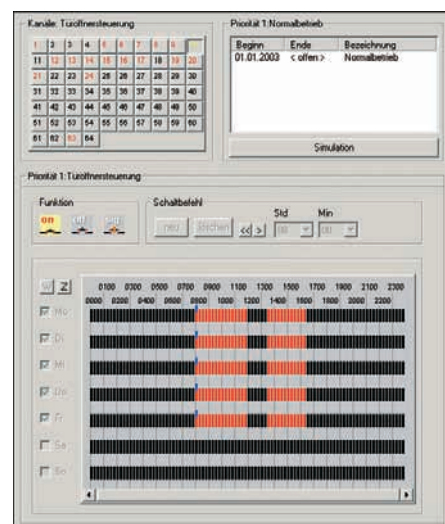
Kanäle: Türöffnersteuerung

| 1 | 2 | 3 | 4 | 5 | 6 | 7 | 8 | 9 | |
|---|---|---|---|---|---|---|---|---|---|
| 11 | 12 | 13 | 14 | 15 | 16 | 17 | 18 | 19 | 20 |
| 21 | 22 | 23 | 24 | 25 | 26 | 27 | 28 | 29 | 30 |
| 31 | 32 | 33 | 34 | 35 | 36 | 37 | 38 | 39 | 40 |
| 41 | 42 | 43 | 44 | 45 | 46 | 47 | 48 | 49 | 50 |
| 51 | 52 | 53 | 54 | 55 | 56 | 57 | 58 | 59 | 60 |
| 61 | 62 | 63 | 64 | | | | | | |

Priorität 1:Normalbetrieb

| Beginn | Ende | Bezeichnung |
|---|---|---|
| 01.01.2003 | < offen > | Normalbetrieb |

Simulation

Priorität 1:Türöffnersteuerung

Funktion

on off

Schaltbefehl

neu löschen << >

Std Min

00 00

W Z

0100 0300 0500 0700 0900 1100 1300 1500 1700 1900 2100 2300
0000 0200 0400 0600 0800 1000 1200 1400 1600 1800 2000 2200

Mo
Di
Mi
Do
Fr
Sa
So